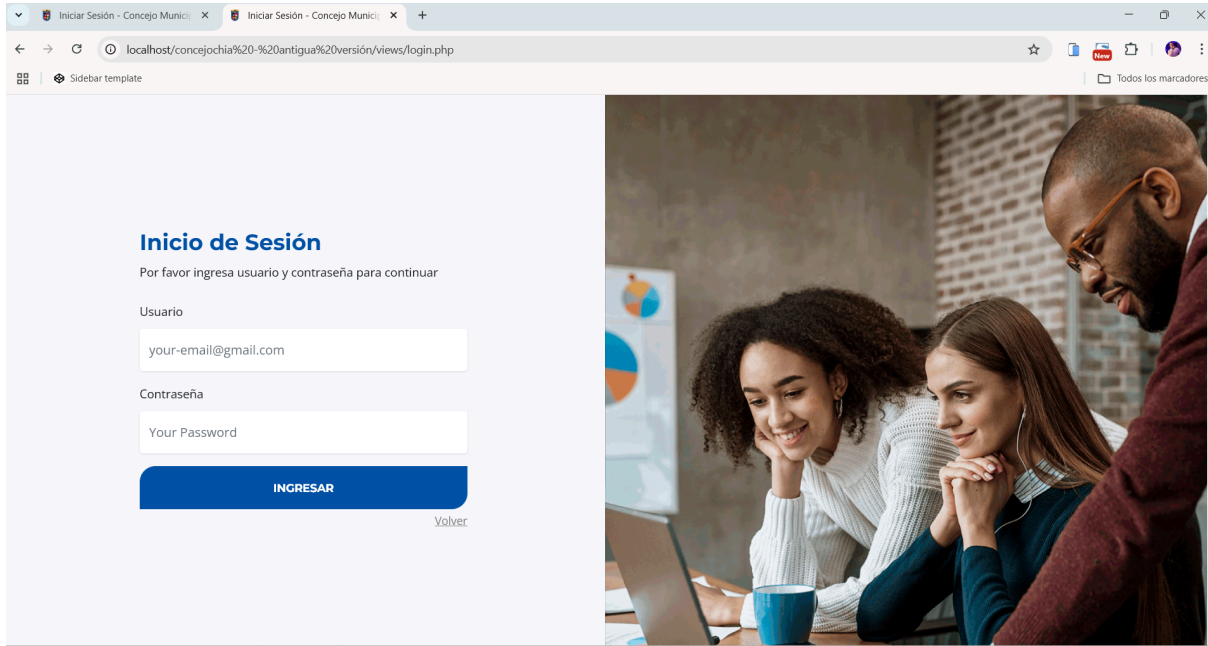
Iniciar Sesión - Concejo Municip
Iniciar Sesión - Concejo Municip
localhost/concejochia%20-%20antigua%20versión/views/login.php
New
Sidebar template
Todos los marcadores

Inicio de Sesión
Por favor ingresa usuario y contraseña para continuar

Usuario
your-email@gmail.com

Contraseña
Your Password

INGRESAR
Volver